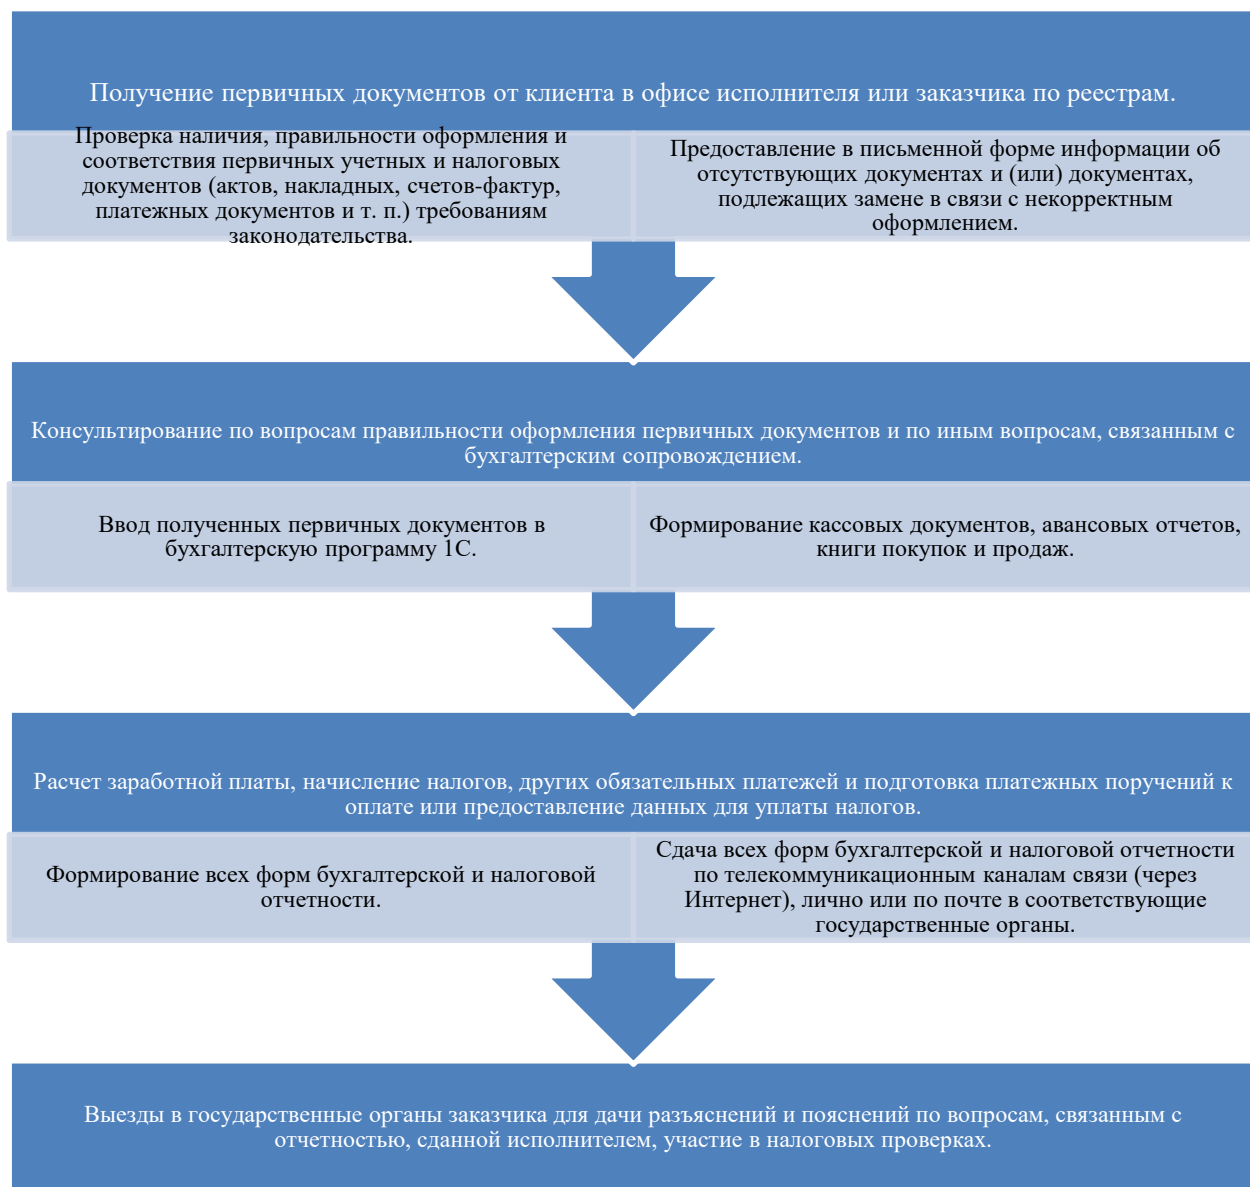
Получение первичных документов от клиента в офисе исполнителя или заказчика по реестрам.

Проверка наличия, правильности оформления и соответствия первичных учетных и налоговых документов (актов, накладных, счетов-фактур, платежных документов и т. п.) требованиям законодательства.

Предоставление в письменной форме информации об отсутствующих документах и (или) документах, подлежащих замене в связи с некорректным оформлением.

Консультирование по вопросам правильности оформления первичных документов и по иным вопросам, связанным с бухгалтерским сопровождением.

Ввод полученных первичных документов в бухгалтерскую программу 1С.

Формирование кассовых документов, авансовых отчетов, книги покупок и продаж.

Расчет заработной платы, начисление налогов, других обязательных платежей и подготовка платежных поручений к оплате или предоставление данных для уплаты налогов.

Формирование всех форм бухгалтерской и налоговой отчетности.

Сдача всех форм бухгалтерской и налоговой отчетности по телекоммуникационным каналам связи (через Интернет), лично или по почте в соответствующие государственные органы.

Выезды в государственные органы заказчика для дачи разъяснений и пояснений по вопросам, связанным с отчетностью, сданной исполнителем, участие в налоговых проверках.